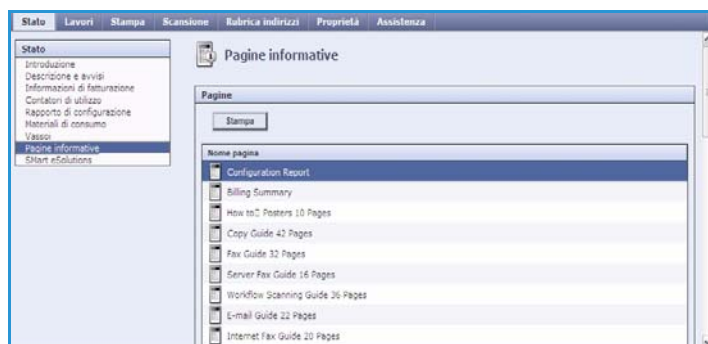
Stato Lavori Stampa Scansione Rubrica indirizzi Proprietà Assistenza

Stato
Introduzione
Descrizione e avvisi
Informazioni di fatturazione
Contatori di utilizzo
Rapporto di configurazione
Materiali di consumo
Vassoi
Pagine informative
SMart eSolutions

Pagine informative

Pagine

Stampa

Nome pagina
Configuration Report
Billing Summary
How to Posters 10 Pages
Copy Guide 42 Pages
Fax Guide 32 Pages
Server Fax Guide 16 Pages
Workflow Scanning Guide 36 Pages
E-mail Guide 22 Pages
Internet Fax Guide 20 Pages